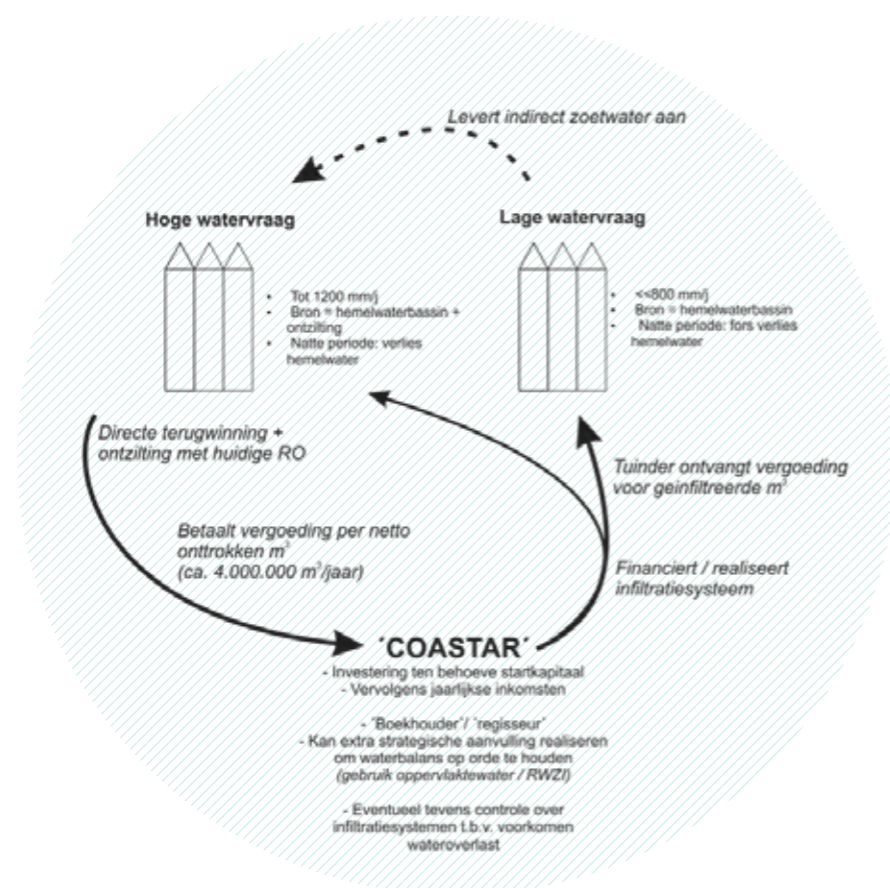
Levert indirect zoetwater aan

Hoge watervraag

- Tot 1200 mm/j
- Bron = hemelwaterbassin + ontzilting
- Natte periode: verlies hemelwater

Lage watervraag

- <<800 mm/j
- Bron = hemelwaterbassin
- Natte periode: fors verlies hemelwater

Directe terugwinning + ontzilting met huidige RO

Tuinder ontvangt vergoeding voor geinfiltreerde $m^3$

Betaalt vergoeding per netto onttrokken $m^3$ (ca. 4.000.000 $m^3$/jaar)

Financiert / realiseert infiltratiesysteem

´COASTAR´

- Investering ten behoeve startkapitaal
- Vervolgens jaarlijkse inkomsten

- ´Boekhouder´/ ´regisseur´
- Kan extra strategische aanvulling realiseren om waterbalans op orde te houden (gebruik oppervlaktewater / RWZI)

- Eventueel tevens controle over infiltratiesystemen t.b.v. voorkomen wateroverlast